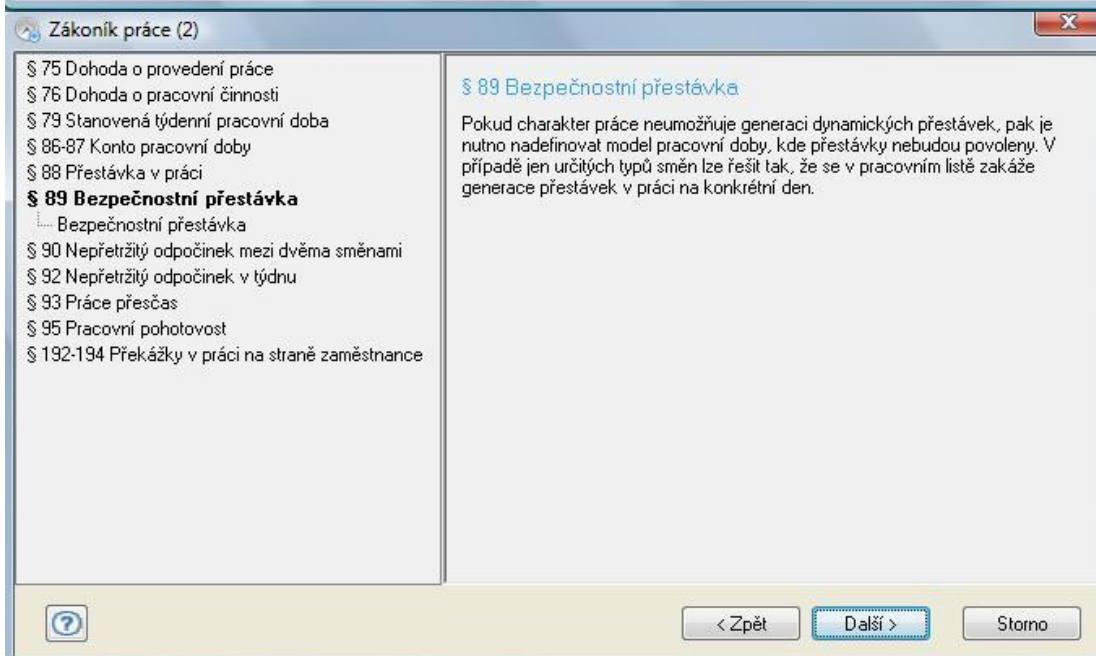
Zákoník práce (2)

§ 75 Dohoda o provedení práce
§ 76 Dohoda o pracovní činnosti
§ 79 Stanovená týdenní pracovní doba
§ 86-87 Konto pracovní doby
§ 88 Přestávka v práci
§ 89 Bezpečnostní přestávka
Bezpečnostní přestávka
§ 90 Nepřetržitý odpočinek mezi dvěma směnami
§ 92 Nepřetržitý odpočinek v týdnu
§ 93 Práce přesčas
§ 95 Pracovní pohotovost
§ 192-194 Překážky v práci na straně zaměstnance

§ 89 Bezpečnostní přestávka

Pokud charakter práce neumožňuje generaci dynamických přestávek, pak je nutno nadefinovat model pracovní doby, kde přestávky nebudou povoleny. V případě jen určitých typů směn lze řešit tak, že se v pracovním listě zakáže generace přestávek v práci na konkrétní den.

< Zpět
Další >
Storno